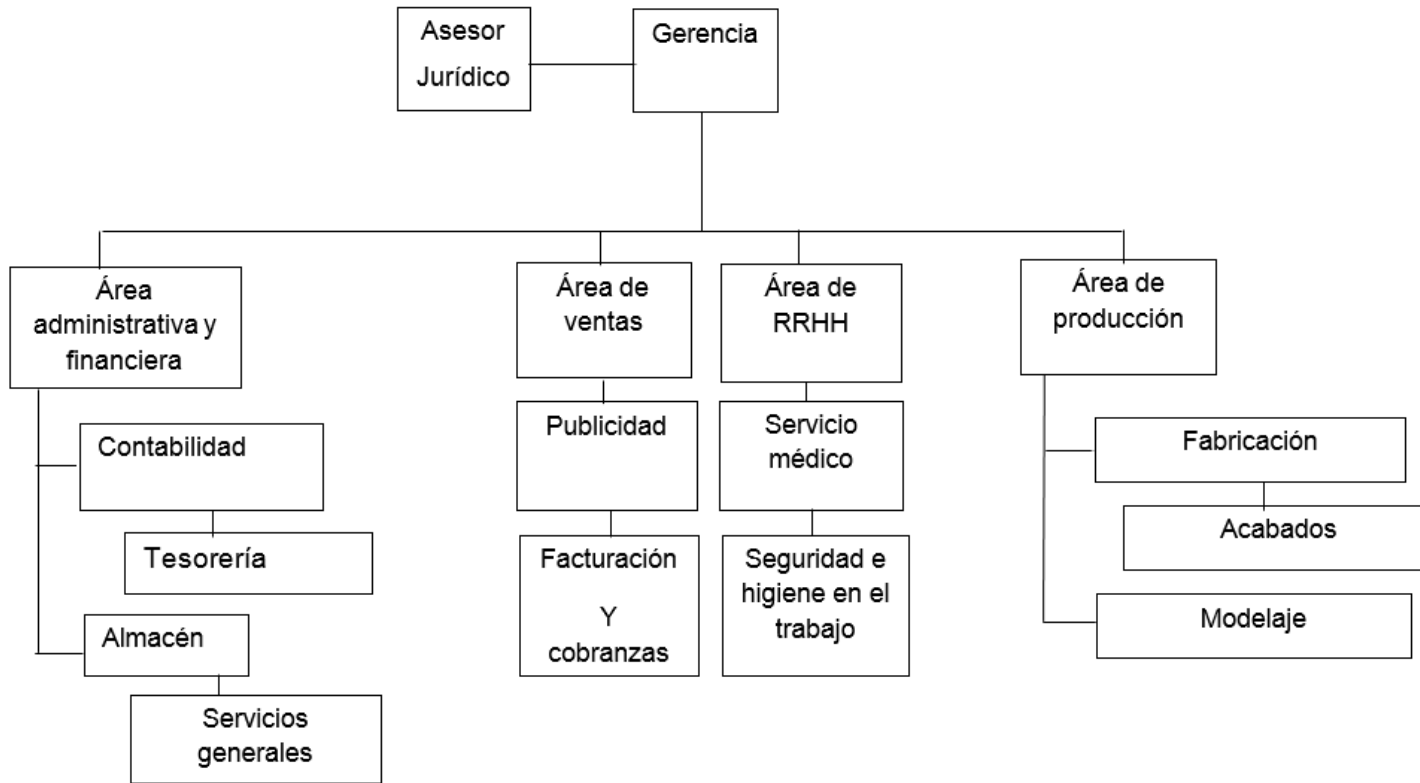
Asesor Jurídico

Gerencia

Área administrativa y financiera

Contabilidad

Tesorería

Almacén

Servicios generales

Área de ventas

Publicidad

Facturación

Y cobranzas

Área de RRHH

Servicio médico

Seguridad e higiene en el trabajo

Área de producción

Fabricación

Acabados

Modelaje